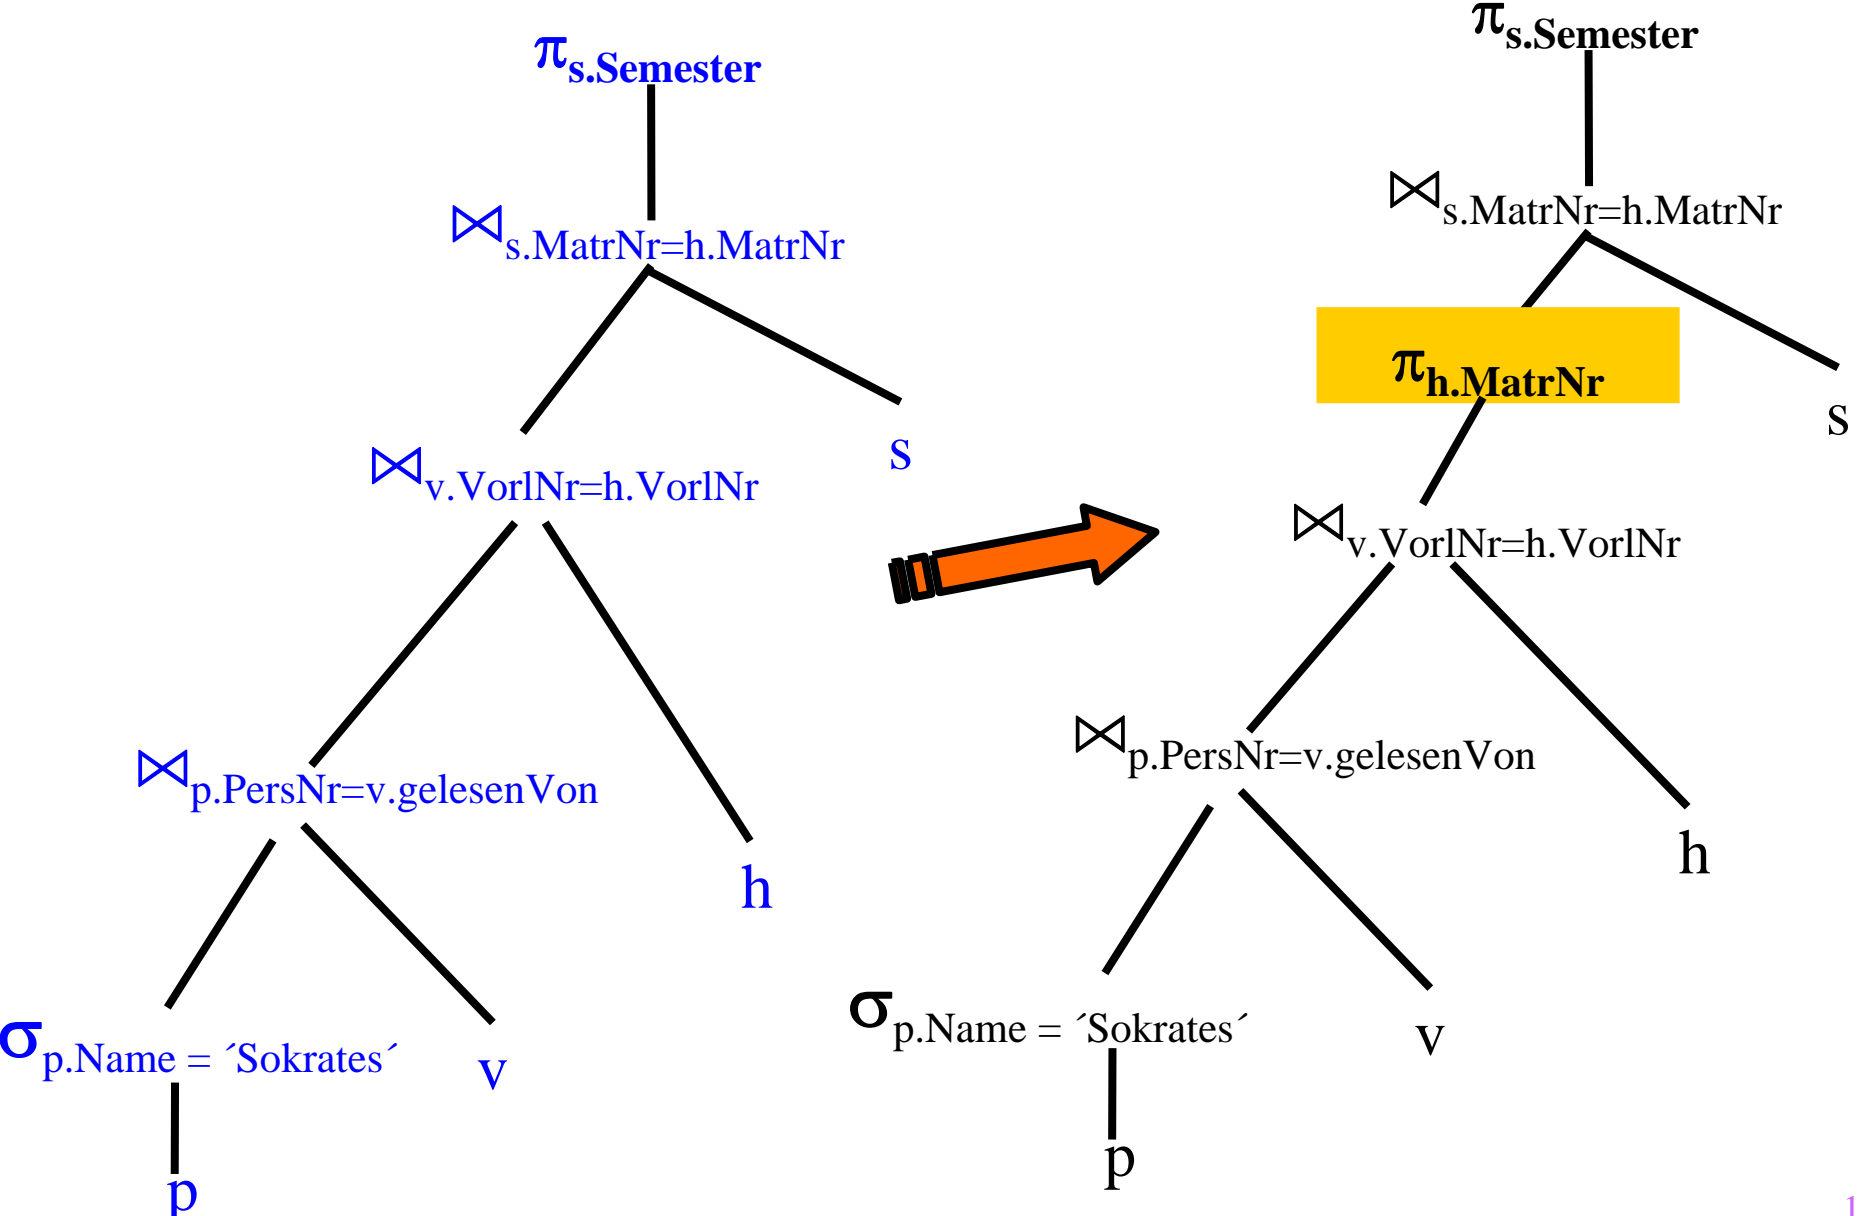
$\pi_{s.Semester}$

$\bowtie_{s.MatrNr=h.MatrNr}$

$\bowtie_{v.VorlNr=h.VorlNr}$

s

$\bowtie_{p.PersNr=v.gelesenVon}$

h

$\sigma_{p.Name = ´Sokrates´}$

v

p

$\pi_{s.Semester}$

$\bowtie_{s.MatrNr=h.MatrNr}$

$\pi_{h.MatrNr}$

s

$\bowtie_{v.VorlNr=h.VorlNr}$

$\bowtie_{p.PersNr=v.gelesenVon}$

h

$\sigma_{p.Name = ´Sokrates´}$

v

p

1